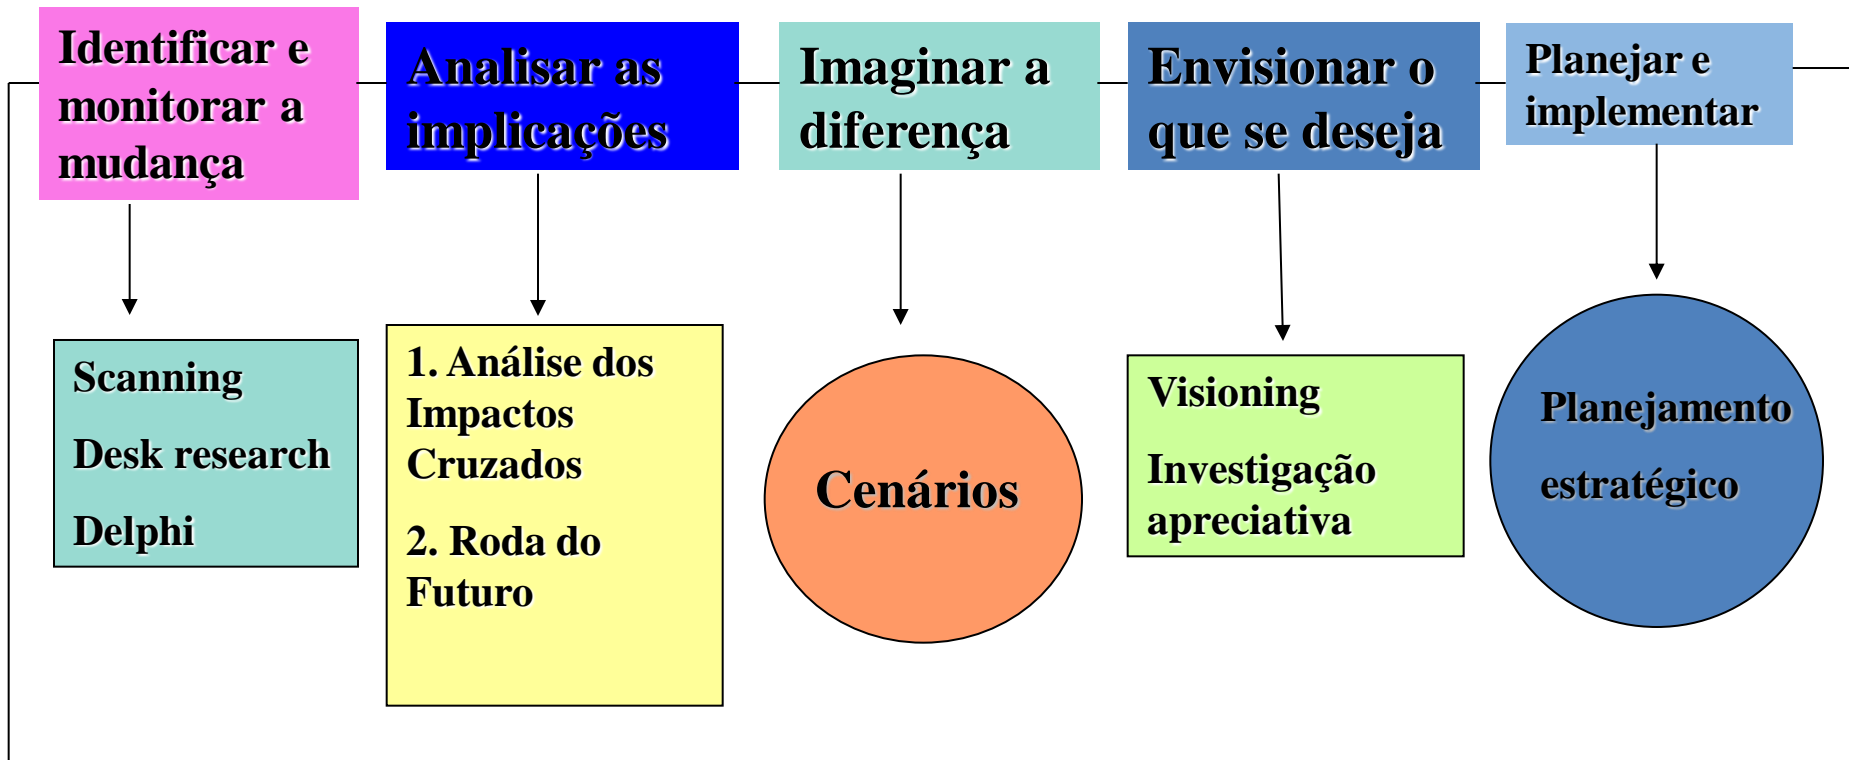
Identificar e monitorar a mudança

Analisar as implicações

Imaginar a diferença

Envisionar o que se deseja

Planejar e implementar

Scanning

Desk research

Delphi

1. Análise dos Impactos Cruzados

2. Roda do Futuro

Cenários

Visioning

Investigação apreciativa

Planejamento

estratégico